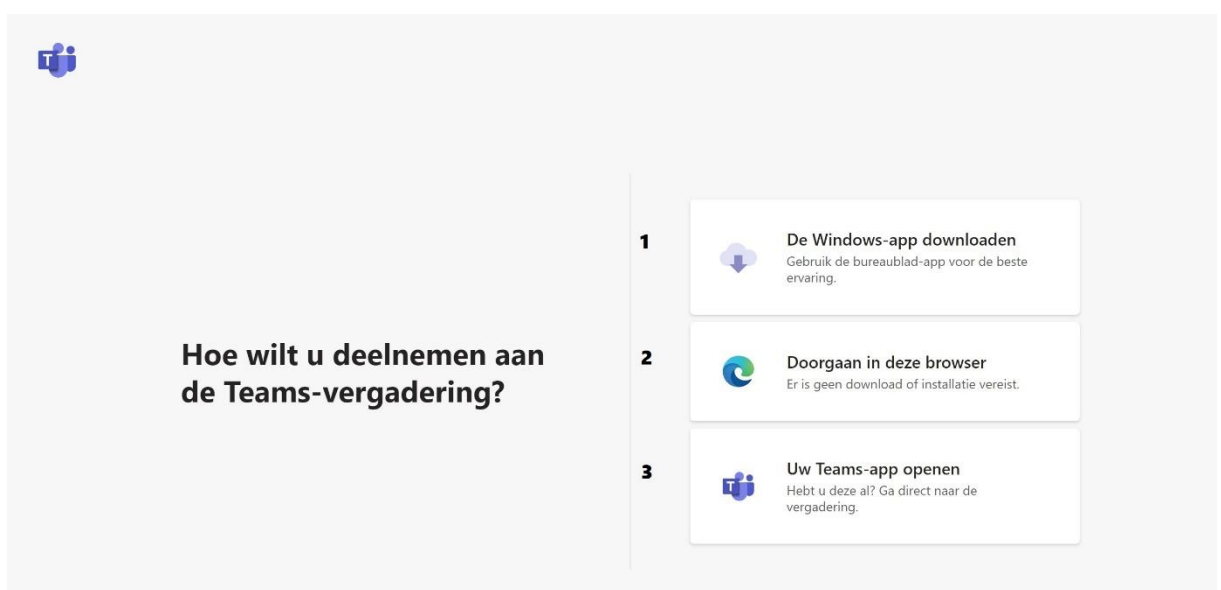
Hoe wilt u deelnemen aan de Teams-vergadering?

1

De Windows-app downloaden
Gebruik de bureaublad-app voor de beste ervaring.

2

Doorgaan in deze browser
Er is geen download of installatie vereist.

3

Uw Teams-app openen
Hebt u deze al? Ga direct naar de vergadering.